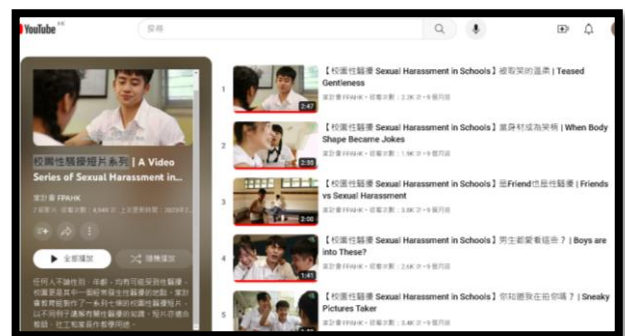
YouTube HK

搜尋

校園性騷擾短片系列 | A Video Series of Sexual Harassment in...

家計會 FPAHK

全部播放

隨機播放

任何人不論性別、年齡，均有可能受到性騷擾。校園是青少年一個經常發生性騷擾的地點。家計會教育部製作了一系列七條的校園性騷擾短片，以不同例子講解有關性騷擾的知識，短片亦適合教師、社工和家長作教導用途。

1 【校園性騷擾 Sexual Harassment in Schools】被取笑的溫柔 | Teased Gentleness
家計會 FPAHK • 2.2K 次 • 9 個月前
2:47

2 【校園性騷擾 Sexual Harassment in Schools】當身材成為笑柄 | When Body Shape Became Jokes
家計會 FPAHK • 1.9K 次 • 9 個月前
2:59

3 【校園性騷擾 Sexual Harassment in Schools】是Friend也是性騷擾 | Friends vs Sexual Harassment
家計會 FPAHK • 3.8K 次 • 9 個月前
2:00

4 【校園性騷擾 Sexual Harassment in Schools】男生都愛看這些？ | Boys are into These?
家計會 FPAHK • 2.6K 次 • 9 個月前
1:41

5 【校園性騷擾 Sexual Harassment in Schools】你知道我在拍你嗎？ | Sneaky Pictures Taker
家計會 FPAHK • 3.4K 次 • 9 個月前